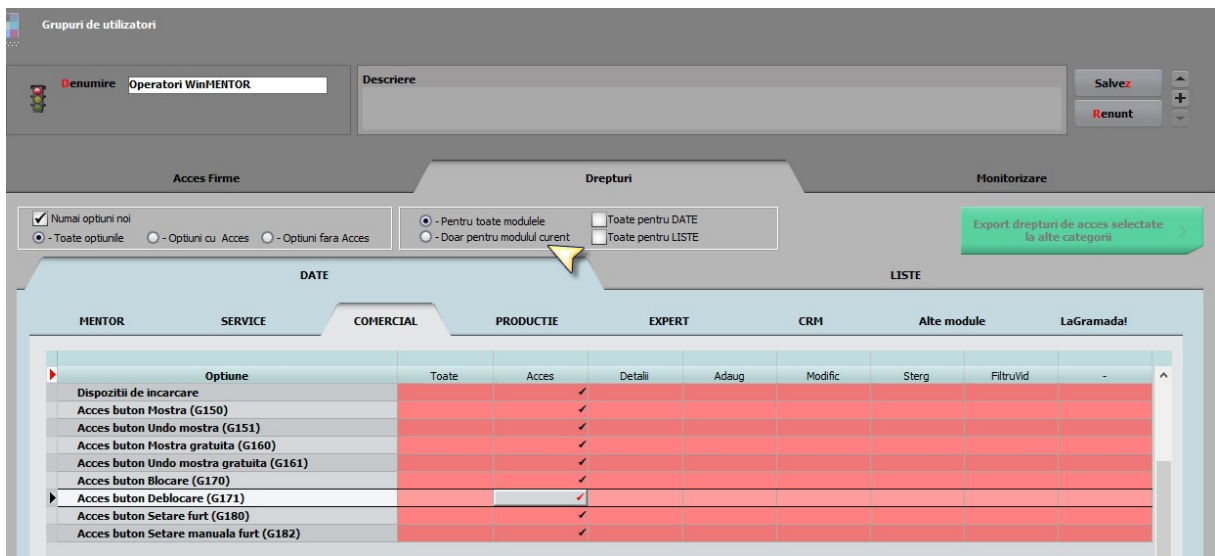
Grupuri de utilizatori

Denumire Operatori WinMENTOR

Descriere

Salvez

Renunt

Acces Firme

Drepturi

Monitorizare

Numai optiuni noi

- Toate optiunile

- Optiuni cu Acces

- Optiuni fara Acces

- Pentru toate modulele

- Doar pentru modulul curent

Toate pentru DATE

Toate pentru LISTE

Export drepturi de acces selectate la alte categorii

DATE

LISTE

MENTOR | SERVICE | COMERCIAL | PRODUCTIE | EXPERT | CRM | Alte module | LaGramada!

| Optiune | Toate | Acces | Detalii | Adaug | Modific | Sterg | FiltruVid | - |
|---|---|---|---|---|---|---|---|---|
| Dispozitii de incarcare | | ✓ | | | | | | |
| Acces buton Mostra (G150) | | ✓ | | | | | | |
| Acces buton Undo mostra (G151) | | ✓ | | | | | | |
| Acces buton Mostra gratuita (G160) | | ✓ | | | | | | |
| Acces buton Undo mostra gratuita (G161) | | ✓ | | | | | | |
| Acces buton Blocare (G170) | | ✓ | | | | | | |
| Acces buton Deblocare (G171) | | ✓ | | | | | | |
| Acces buton Setare furt (G180) | | ✓ | | | | | | |
| Acces buton Setare manuala furt (G182) | | ✓ | | | | | | |